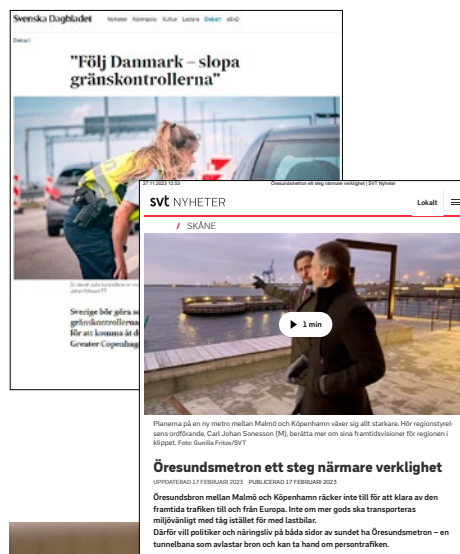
Svenska Dagbladet Nyheter Näringsliv Kultur Ledare Debatt eSvD

Debatt

"Följ Danmark – slopa gränskontrollerna"

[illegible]

Sverige bör göra so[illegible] gränskontrollerna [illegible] att komma åt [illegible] Greater Copenhag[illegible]

27.11.2023 12:53 Öresundsmetron ett steg närmare verklighet | SVT Nyheter

svt NYHETER Lokalt

SKÅNE

1 min

Planerna på en ny metro mellan Malmö och Köpenhamn växer sig allt starkare. Hör regionstyrelsens ordförande, Carl Johan Sonesson (M), berätta mer om sina framtidsvisioner för regionen i klippet. Foto: Gunilla Fritze/SVT

Öresundsmetron ett steg närmare verklighet

UPPDATERAD 17 FEBRUARI 2023 PUBLICERAD 17 FEBRUARI 2023

Öresundsbron mellan Malmö och Köpenhamn räcker inte till för att klara av den framtida trafiken till och från Europa. Inte om mer gods ska transporteras miljövänligt med tåg istället för med lastbilar.

Därför vill politiker och näringsliv på båda sidor av sundet ha Öresundsmetron – en tunnelbana som avlastar bron och kan ta hand om persontrafiken.